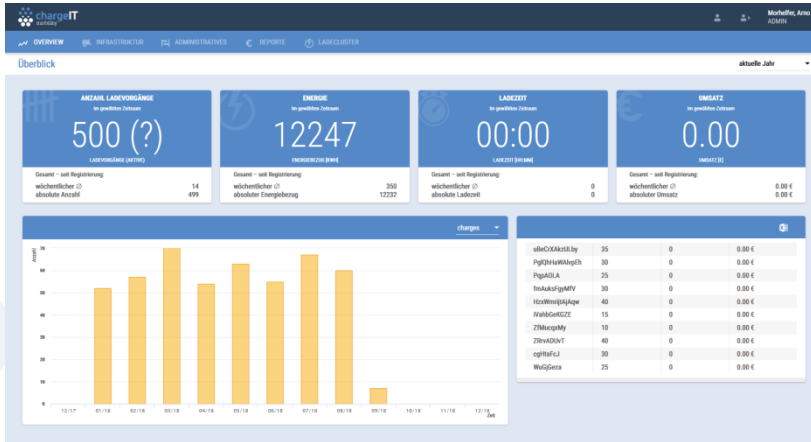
chargeIT mobility

Morhelfer, Arno
ADMIN

OVERVIEW INFRASTRUKTUR ADMINISTRATIVES REPORTE LADECLUSTER

Überblick

aktuelle Jahr

ANZAHL LADEVORGÄNGE
im gewählten Zeitraum
500 (?)
LADEVORGÄNGE [AKTIVE]
Gesamt – seit Registrierung:
wöchentlicher Ø 14
absolute Anzahl 499

ENERGIE
im gewählten Zeitraum
12247
ENERGIEBEZUG [KWH]
Gesamt – seit Registrierung:
wöchentlicher Ø 350
absoluter Energiebezug 12232

LADEZEIT
im gewählten Zeitraum
00:00
LADEZEIT [HH:MM]
Gesamt – seit Registrierung:
wöchentlicher Ø 0
absolute Ladezeit 0

UMSATZ
im gewählten Zeitraum
0.00
UMSATZ [€]
Gesamt – seit Registrierung:
wöchentlicher Ø 0.00 €
absoluter Umsatz 0.00 €

charges

Anzahl
70
60
50
40
30
20
10
0
12/17 01/18 02/18 03/18 04/18 05/18 06/18 07/18 08/18 09/18 10/18 11/18 12/18
Zeit

| | | | |
|---|---|---|---|
| sBeCrXAkzUi.by | 35 | 0 | 0.00 € |
| PglQhHaWAhpEh | 30 | 0 | 0.00 € |
| PqpAGLA | 25 | 0 | 0.00 € |
| fmAuksFgyMV | 50 | 0 | 0.00 € |
| HzxWmsijtAjAqw | 40 | 0 | 0.00 € |
| iVahbGeKGZE | 15 | 0 | 0.00 € |
| ZfMucqxMy | 10 | 0 | 0.00 € |
| ZRrvADUvT | 40 | 0 | 0.00 € |
| cgHtaFcJ | 30 | 0 | 0.00 € |
| WuGjGeza | 25 | 0 | 0.00 € |